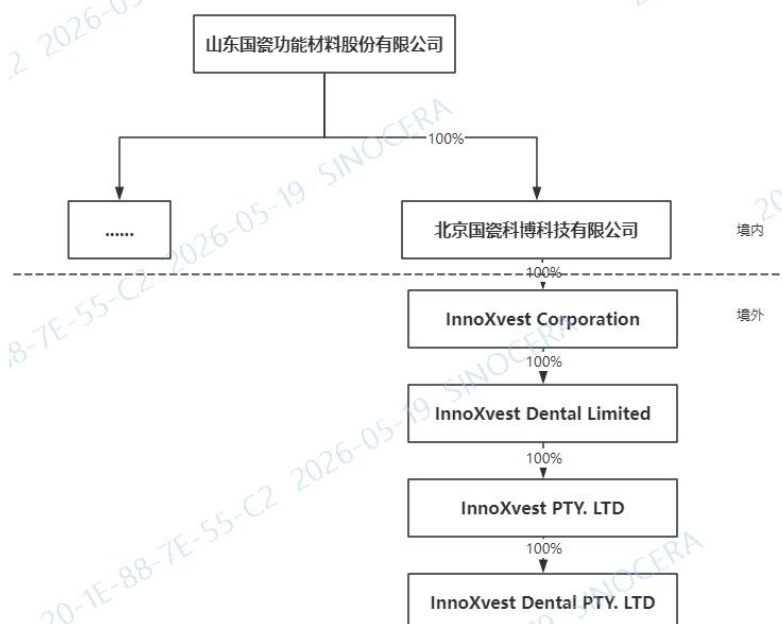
山东国瓷功能材料股份有限公司

100%

......

北京国瓷科博科技有限公司

境内

100%

InnoXvest Corporation

境外

100%

InnoXvest Dental Limited

100%

InnoXvest PTY. LTD

100%

InnoXvest Dental PTY. LTD

2026-05-19 SINOCERA 20-1E-88-7E-55-C2